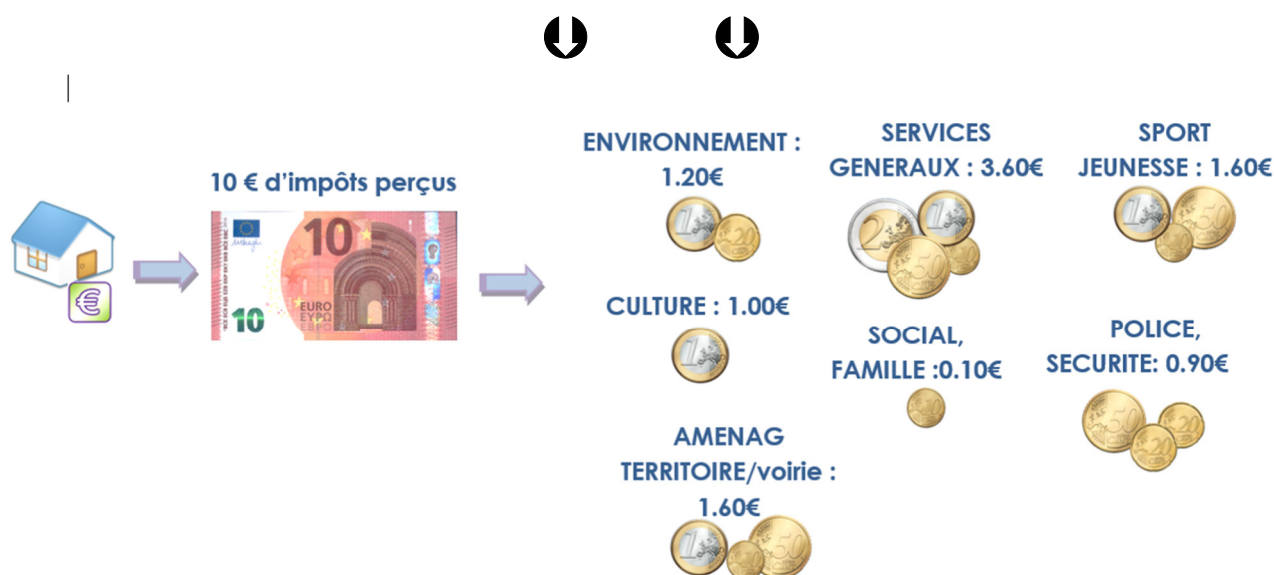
10 € d'impôts perçus

10
EURO
ΕΥΡΩ
10

ENVIRONNEMENT : 1.20€

SERVICES GENERAUX : 3.60€

SPORT JEUNESSE : 1.60€

CULTURE : 1.00€

SOCIAL, FAMILLE :0.10€

POLICE, SECURITE: 0.90€

AMENAG TERRITOIRE/voirie : 1.60€